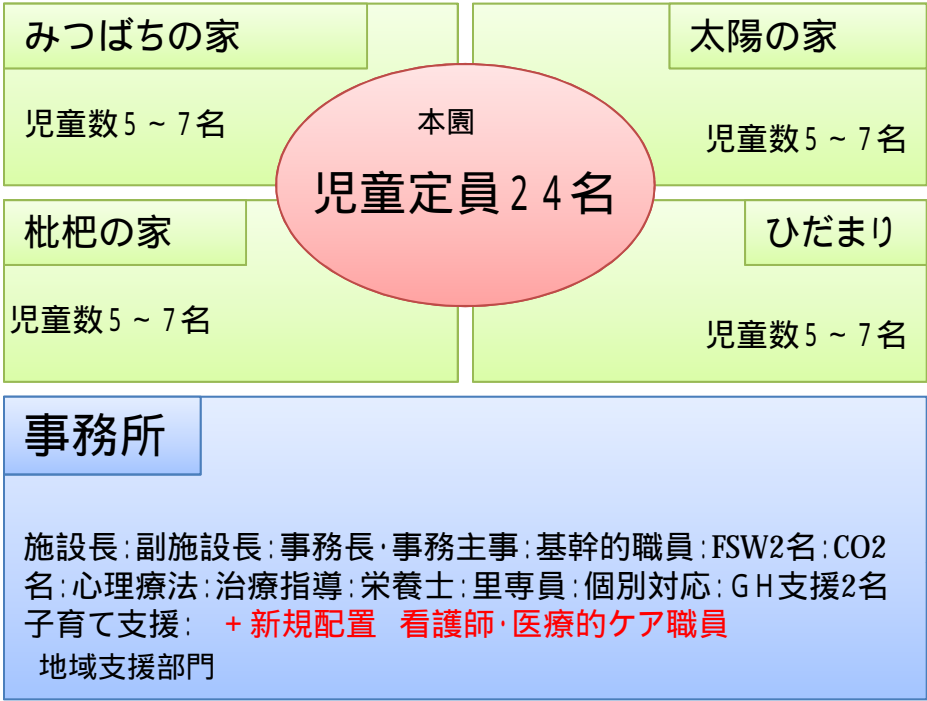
みつばちの家

児童数５～７名

太陽の家

児童数５～７名

本園

児童定員２４名

枇杷の家

児童数５～７名

ひだまり

児童数５～７名

事務所

施設長：副施設長：事務長・事務主事：基幹的職員：FSW2名：CO2名：心理療法：治療指導：栄養士：里専員：個別対応：ＧＨ支援2名
子育て支援：　＋新規配置　看護師・医療的ケア職員
地域支援部門